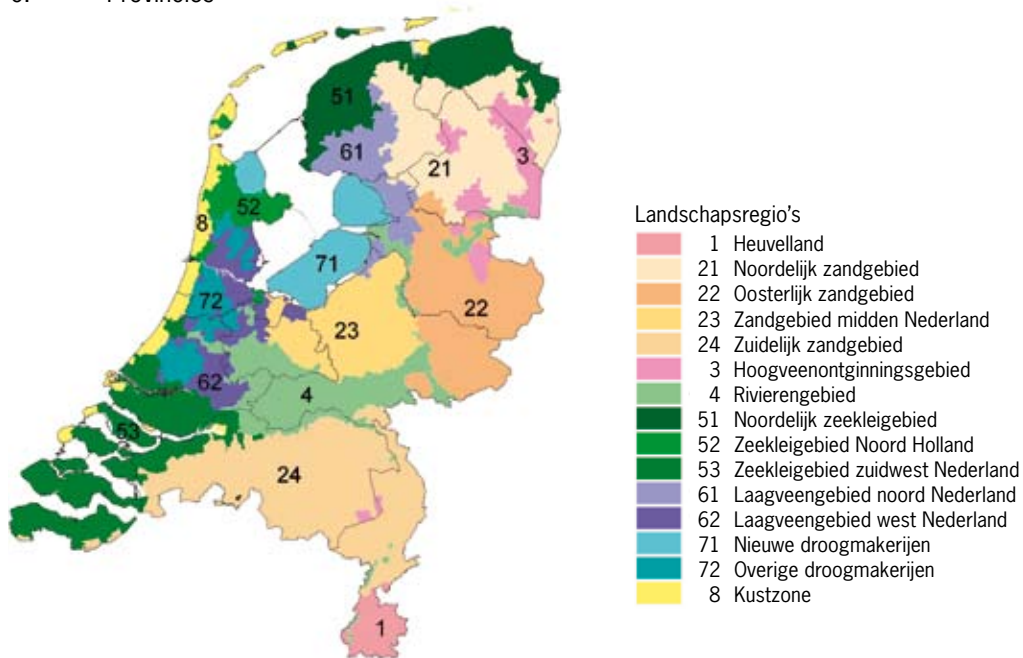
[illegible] Provincies

51
61
21
3
52
8
71
72
22
23
62
4
53
24
1

Landschapsregio's
1 Heuvelland
21 Noordelijk zandgebied
22 Oosterlijk zandgebied
23 Zandgebied midden Nederland
24 Zuidelijk zandgebied
3 Hoogveenontginningsgebied
4 Rivierengebied
51 Noordelijk zeekleigebied
52 Zeekleigebied Noord Holland
53 Zeekleigebied zuidwest Nederland
61 Laagveengebied noord Nederland
62 Laagveengebied west Nederland
71 Nieuwe droogmakerijen
72 Overige droogmakerijen
8 Kustzone